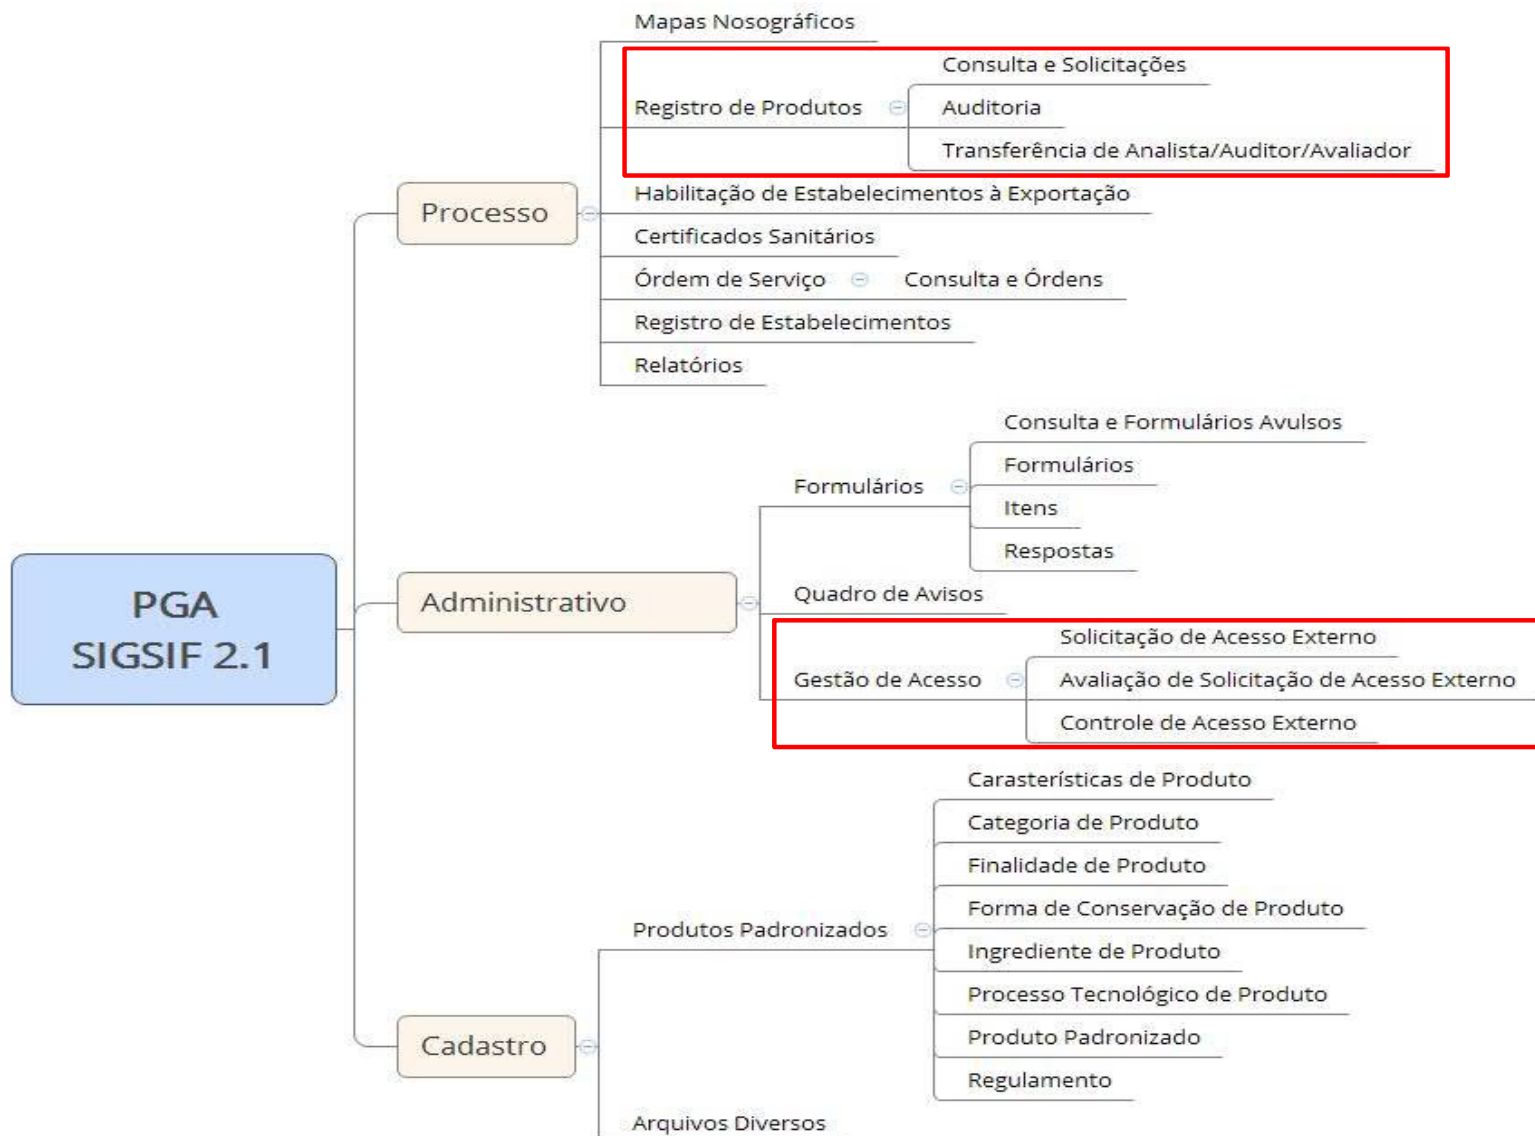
PGA
SIGSIF 2.1

Processo

Mapas Nosográficos

Registro de Produtos

Consulta e Solicitações

Auditoria

Transferência de Analista/Auditor/Avaliador

Habilitação de Estabelecimentos à Exportação

Certificados Sanitários

Órdem de Serviço

Consulta e Órdens

Registro de Estabelecimentos

Relatórios

Administrativo

Formulários

Consulta e Formulários Avulsos

Formulários

Itens

Respostas

Quadro de Avisos

Gestão de Acesso

Solicitação de Acesso Externo

Avaliação de Solicitação de Acesso Externo

Controle de Acesso Externo

Cadastro

Produtos Padronizados

Carasterísticas de Produto

Categoria de Produto

Finalidade de Produto

Forma de Conservação de Produto

Ingrediente de Produto

Processo Tecnológico de Produto

Produto Padronizado

Regulamento

Arquivos Diversos